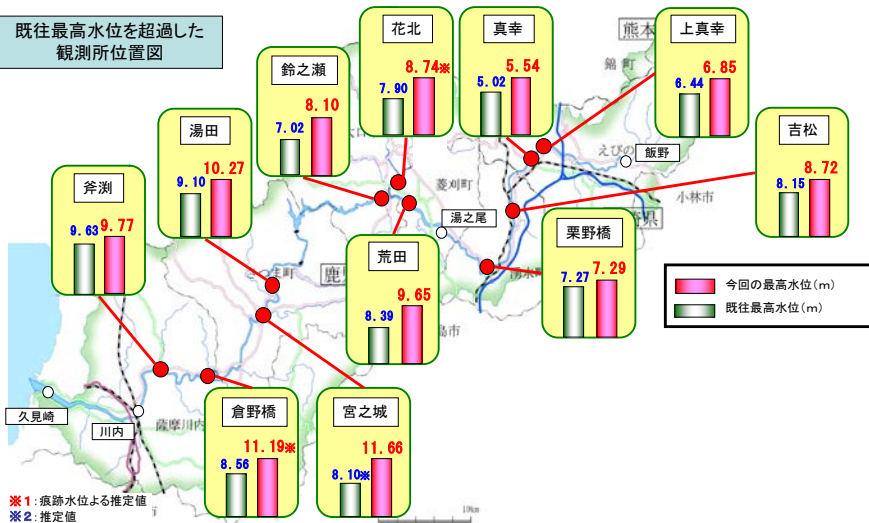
既往最高水位を超過した観測所位置図

花北
7.90
8.74※

真幸
5.02
5.54

上真幸
6.44
6.85

鈴之瀬
7.02
8.10

湯田
9.10
10.27

吉松
8.15
8.72

斧渕
9.63
9.77

荒田
8.39
9.65

栗野橋
7.27
7.29

倉野橋
8.56
11.19※

宮之城
8.10※
11.66

今回の最高水位（m）
既往最高水位（m）

熊本
飯野
湯之尾
小林市
菱刈町
鹿
久見崎
川内
薩摩川内
えびの
錦町
町
島市
県
10km

※1：痕跡水位よる推定値
※2：推定値